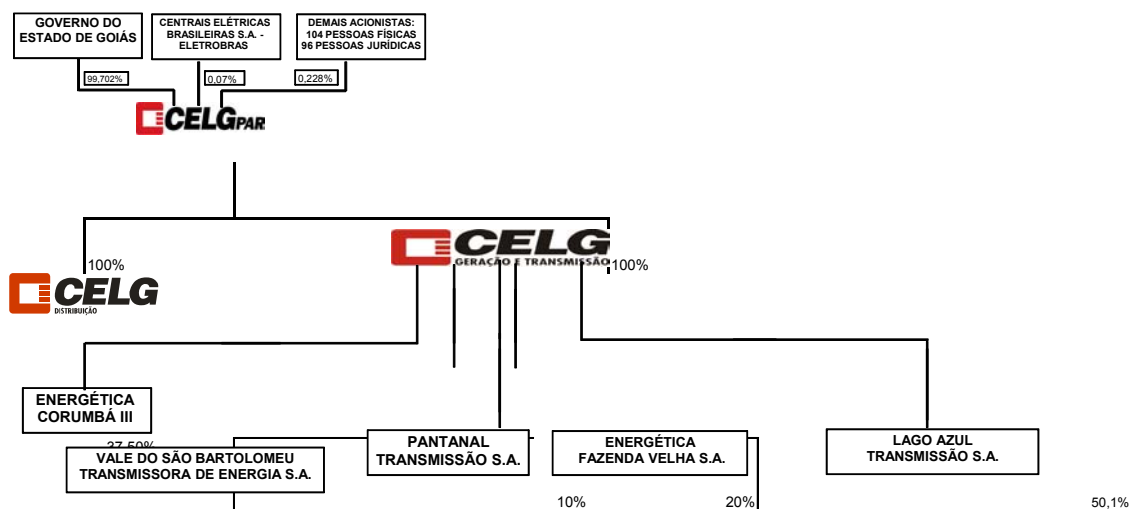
GOVERNO DO ESTADO DE GOIÁS

CENTRAIS ELÉTRICAS BRASILEIRAS S.A. - ELETROBRAS

DEMAIS ACIONISTAS: 104 PESSOAS FÍSICAS 96 PESSOAS JURÍDICAS

99,702%

0,07%

0,228%

CELGPAR

CELG GERAÇÃO E TRANSMISSÃO

100%

100%

CELG DISTRIBUIÇÃO

ENERGÉTICA CORUMBÁ III

37,50%

VALE DO SÃO BARTOLOMEU TRANSMISSORA DE ENERGIA S.A.

PANTANAL TRANSMISSÃO S.A.

ENERGÉTICA FAZENDA VELHA S.A.

LAGO AZUL TRANSMISSÃO S.A.

10%

20%

50,1%